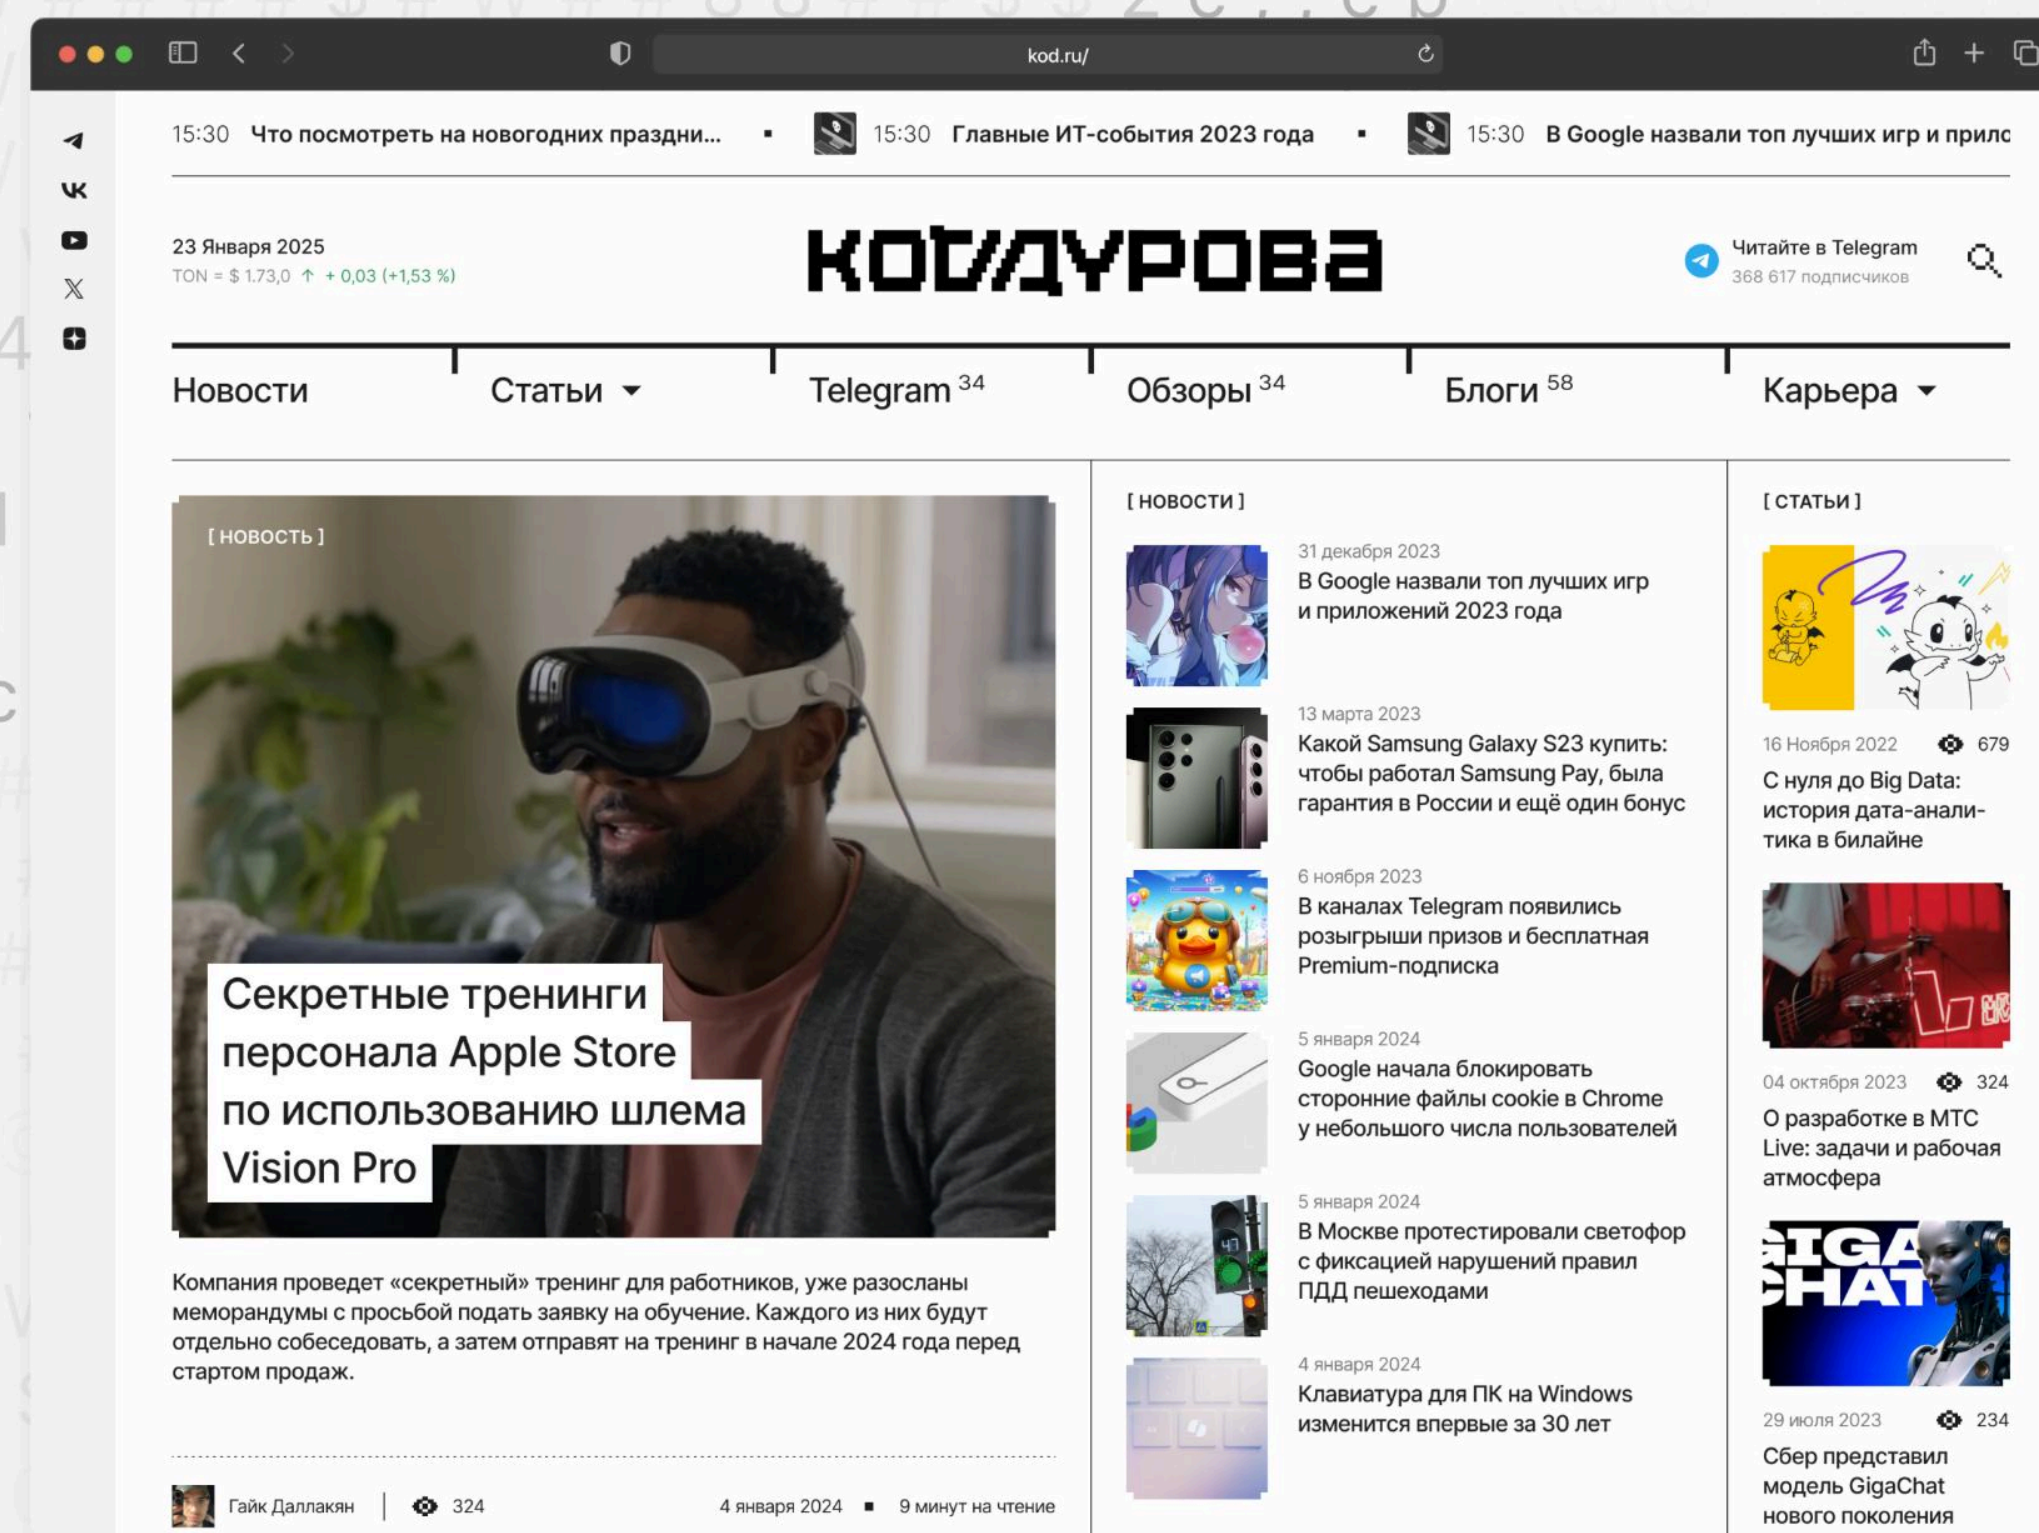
kod.ru/

15:30 Что посмотреть на новогодних праздни... ▪ 15:30 Главные ИТ-события 2023 года ▪ 15:30 В Google назвали топ лучших игр и прило

23 Января 2025
TON = $ 1.73,0 ↑ + 0,03 (+1,53 %)

КОДДУРОВА

Читайте в Telegram
368 617 подписчиков

Новости | Статьи | Telegram $^{34}$ | Обзоры $^{34}$ | Блоги $^{58}$ | Карьера

[ НОВОСТЬ ]

Секретные тренинги персонала Apple Store по использованию шлема Vision Pro

Компания проведет «секретный» тренинг для работников, уже разосланы меморандумы с просьбой подать заявку на обучение. Каждого из них будут отдельно собеседовать, а затем отправят на тренинг в начале 2024 года перед стартом продаж.

Гайк Даллакян | 324 4 января 2024 ▪ 9 минут на чтение

[ НОВОСТИ ]

31 декабря 2023
В Google назвали топ лучших игр и приложений 2023 года

13 марта 2023
Какой Samsung Galaxy S23 купить: чтобы работал Samsung Pay, была гарантия в России и ещё один бонус

6 ноября 2023
В каналах Telegram появились розыгрыши призов и бесплатная Premium-подписка

5 января 2024
Google начала блокировать сторонние файлы cookie в Chrome у небольшого числа пользователей

5 января 2024
В Москве протестировали светофор с фиксацией нарушений правил ПДД пешеходами

4 января 2024
Клавиатура для ПК на Windows изменится впервые за 30 лет

[ СТАТЬИ ]

16 Ноября 2022 679
С нуля до Big Data: история дата-аналитика в билайне

04 октября 2023 324
О разработке в МТС Live: задачи и рабочая атмосфера

GIGA CHAT

29 июля 2023 234
Сбер представил модель GigaChat нового поколения